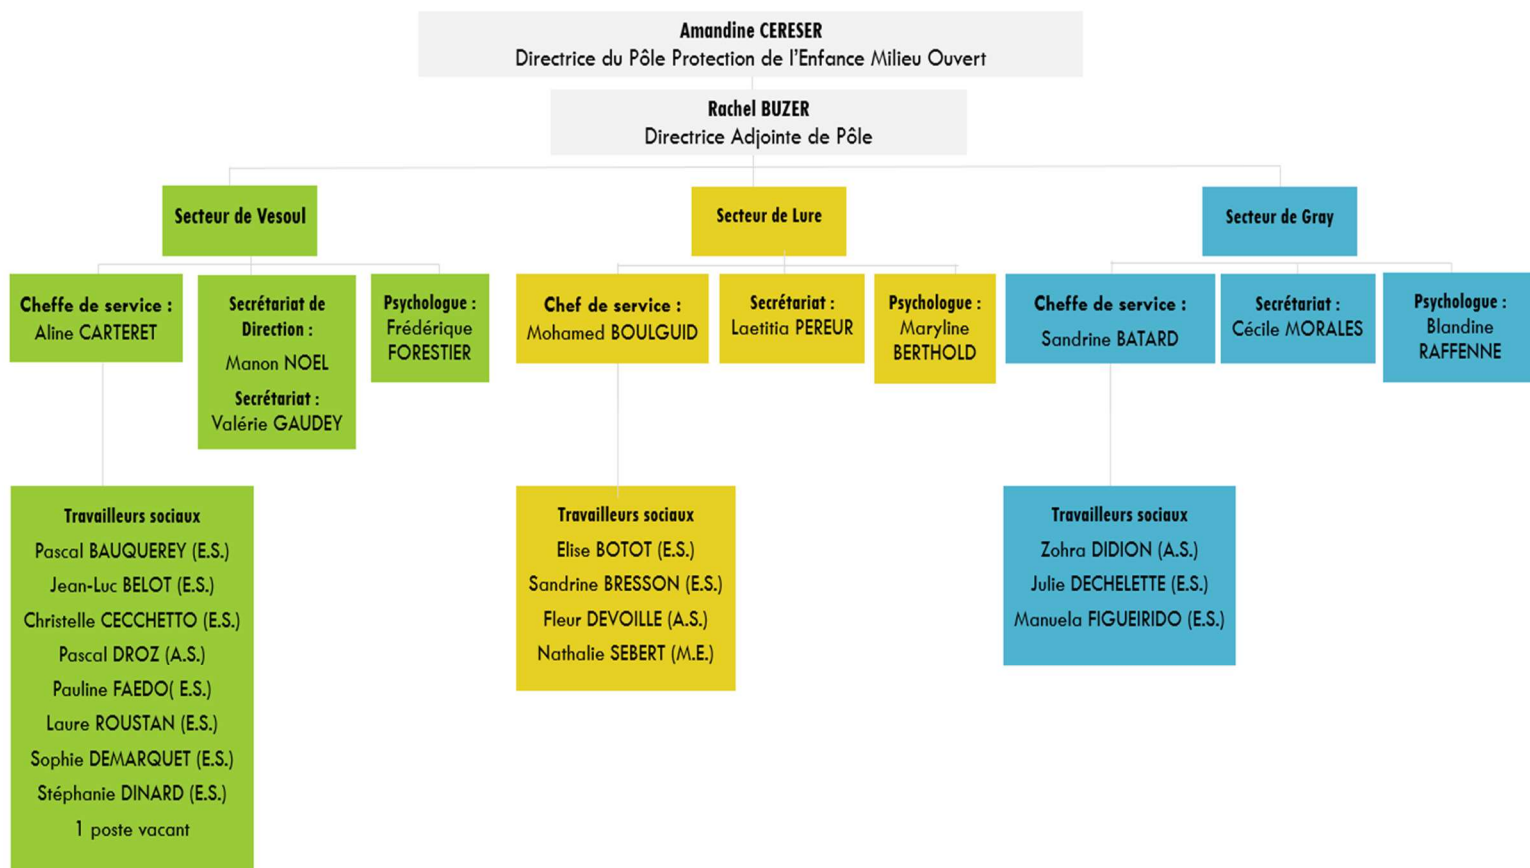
Amandine CERESER
Directrice du Pôle Protection de l'Enfance Milieu Ouvert

Rachel BUZER
Directrice Adjointe de Pôle

Secteur de Vesoul

Cheffe de service : Aline CARTERET

Secrétariat de Direction : Manon NOEL
Secrétariat : Valérie GAUDEY

Psychologue : Frédérique FORESTIER

Travailleurs sociaux
Pascal BAUQUEREY (E.S.)
Jean-Luc BELOT (E.S.)
Christelle CECCHETTO (E.S.)
Pascal DROZ (A.S.)
Pauline FAEDO( E.S.)
Laure ROUSTAN (E.S.)
Sophie DEMARQUET (E.S.)
Stéphanie DINARD (E.S.)
1 poste vacant

Secteur de Lure

Chef de service : Mohamed BOULGUID

Secrétariat : Laetitia PEREUR

Psychologue : Maryline BERTHOLD

Travailleurs sociaux
Elise BOTOT (E.S.)
Sandrine BRESSON (E.S.)
Fleur DEVOILLE (A.S.)
Nathalie SEBERT (M.E.)

Secteur de Gray

Cheffe de service : Sandrine BATARD

Secrétariat : Cécile MORALES

Psychologue : Blandine RAFFENNE

Travailleurs sociaux
Zohra DIDION (A.S.)
Julie DECHELETTE (E.S.)
Manuela FIGUEIRIDO (E.S.)